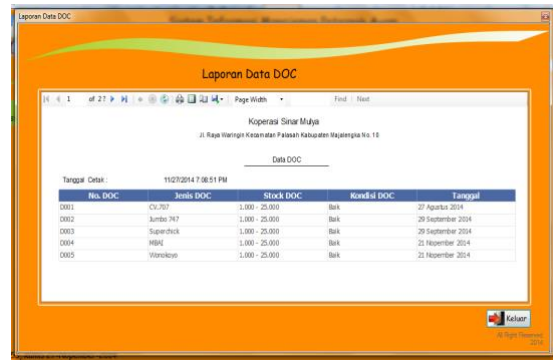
Laporan Data DOC

Laporan Data DOC

1 of 27 Page Width Find | Next

Koperasi Sinar Mulya

Jl. Raya Waringin Kecamatan Palasah Kabupaten Majalengka No. 18

Data DOC

Tanggal Cetak : 11/27/2014 7:08:51 PM

| No. DOC | Jenis DOC | Stock DOC | Kondisi DOC | Tanggal |
|---|---|---|---|---|
| D001 | CV.707 | 1.000 - 25.000 | Baik | 27 Agustus 2014 |
| D002 | Jumbo 747 | 1.000 - 25.000 | Baik | 29 September 2014 |
| D003 | Superchick | 1.000 - 25.000 | Baik | 29 September 2014 |
| D004 | MBAI | 1.000 - 25.000 | Baik | 21 Nopember 2014 |
| D005 | Wonokoyo | 1.000 - 25.000 | Baik | 21 Nopember 2014 |

Keluar

All Right Reserved 2014